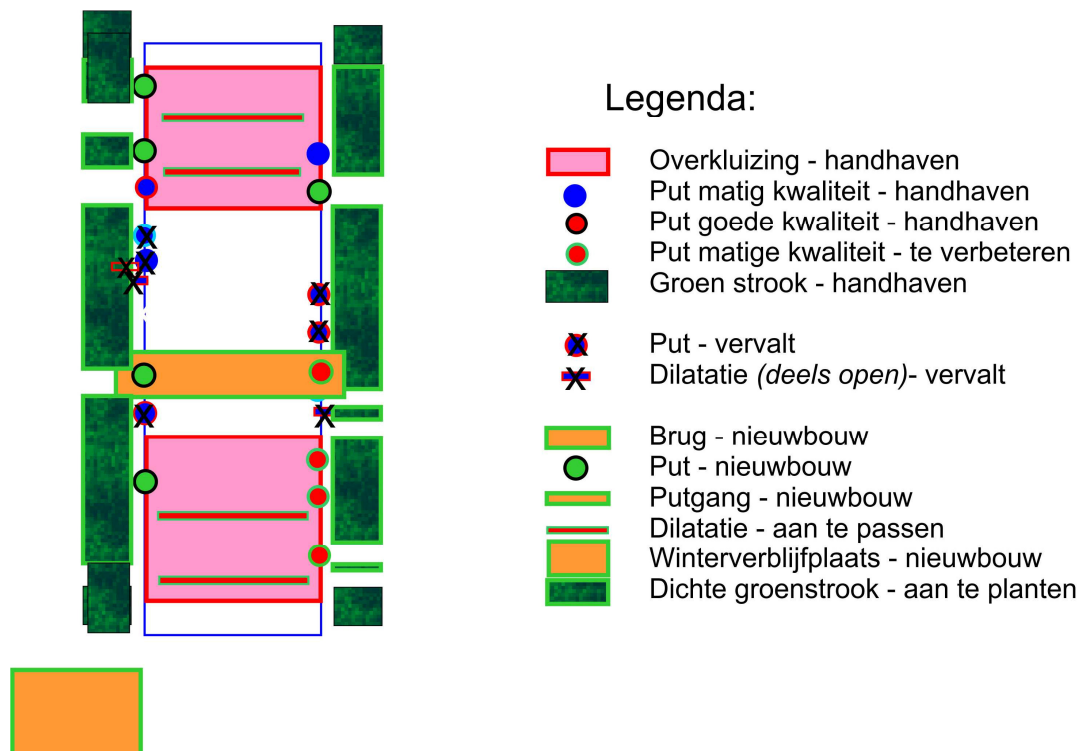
Legenda:

Overkluizing - handhaven
Put matig kwaliteit - handhaven
Put goede kwaliteit - handhaven
Put matige kwaliteit - te verbeteren
Groen strook - handhaven

Put - vervalt
Dilatatie *(deels open)*- vervalt

Brug - nieuwbouw
Put - nieuwbouw
Putgang - nieuwbouw
Dilatatie - aan te passen
Winterverblijfplaats - nieuwbouw
Dichte groenstrook - aan te planten